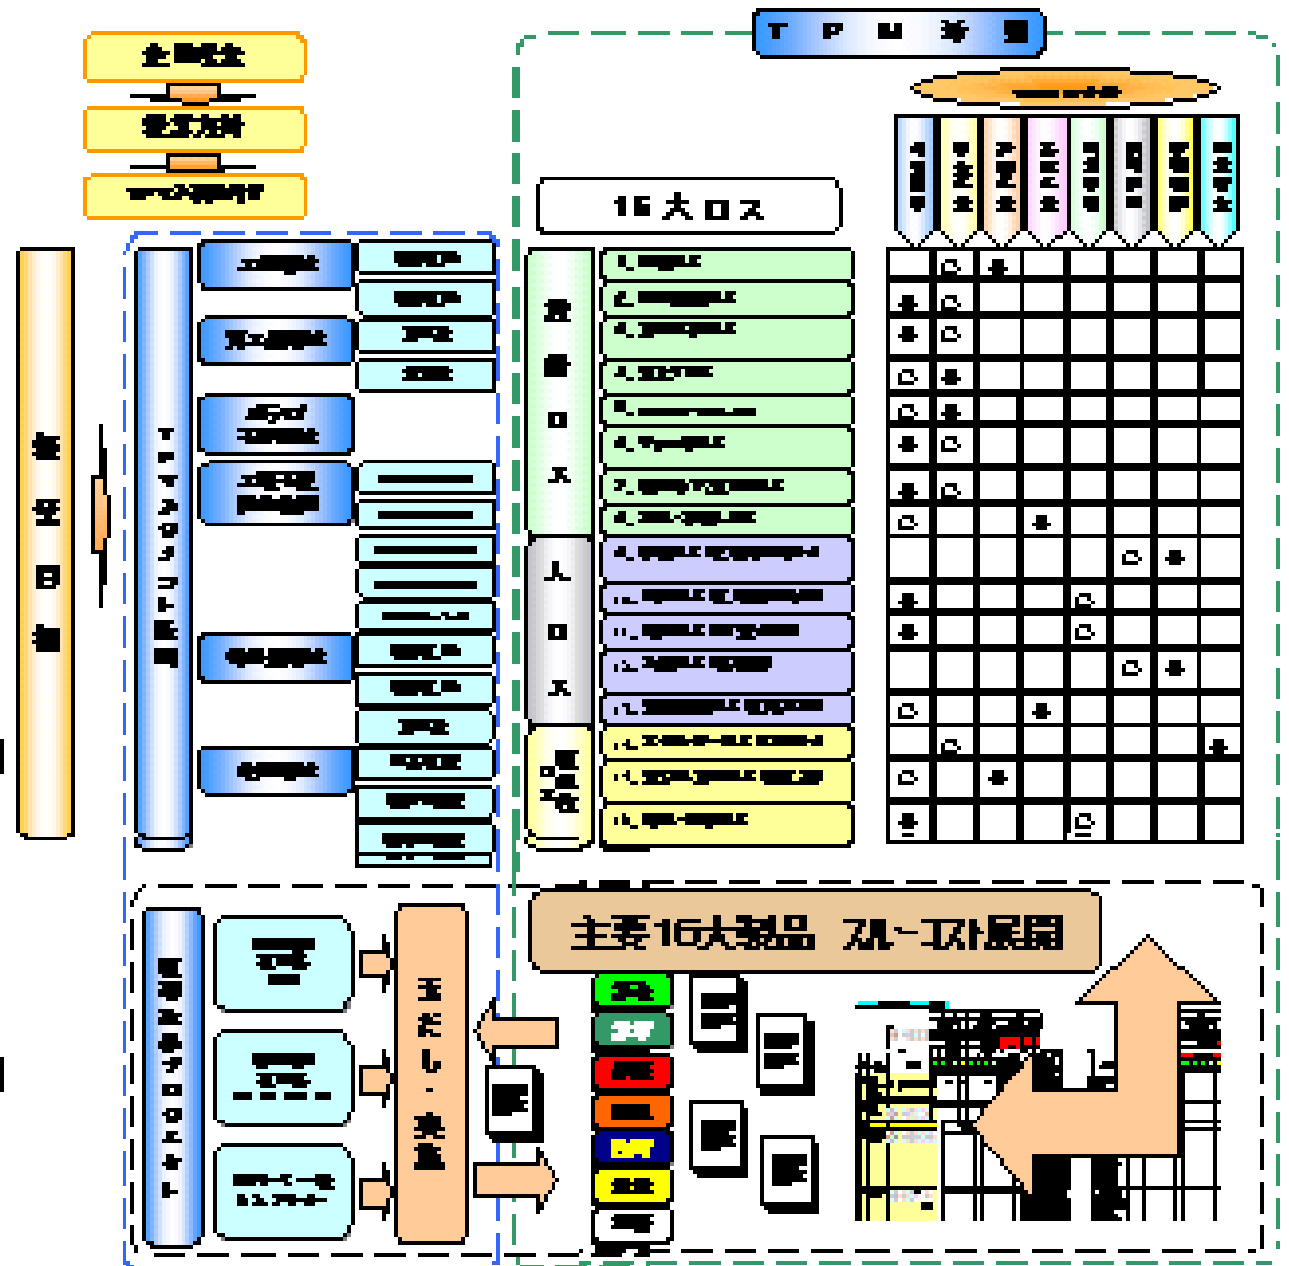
全社方針

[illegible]

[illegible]

T P M 活動

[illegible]

16大ロス

設備ロス

人ロス

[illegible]

1. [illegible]

2. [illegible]

3. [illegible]

4. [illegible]

5. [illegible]

6. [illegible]

7. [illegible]

8. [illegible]

9. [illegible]

10. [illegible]

11. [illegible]

12. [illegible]

13. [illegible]

14. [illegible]

15. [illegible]

16. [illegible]

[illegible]

TPMマネジメント展開

主要16大製品 スルーコスト展開

玉だし・実施

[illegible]